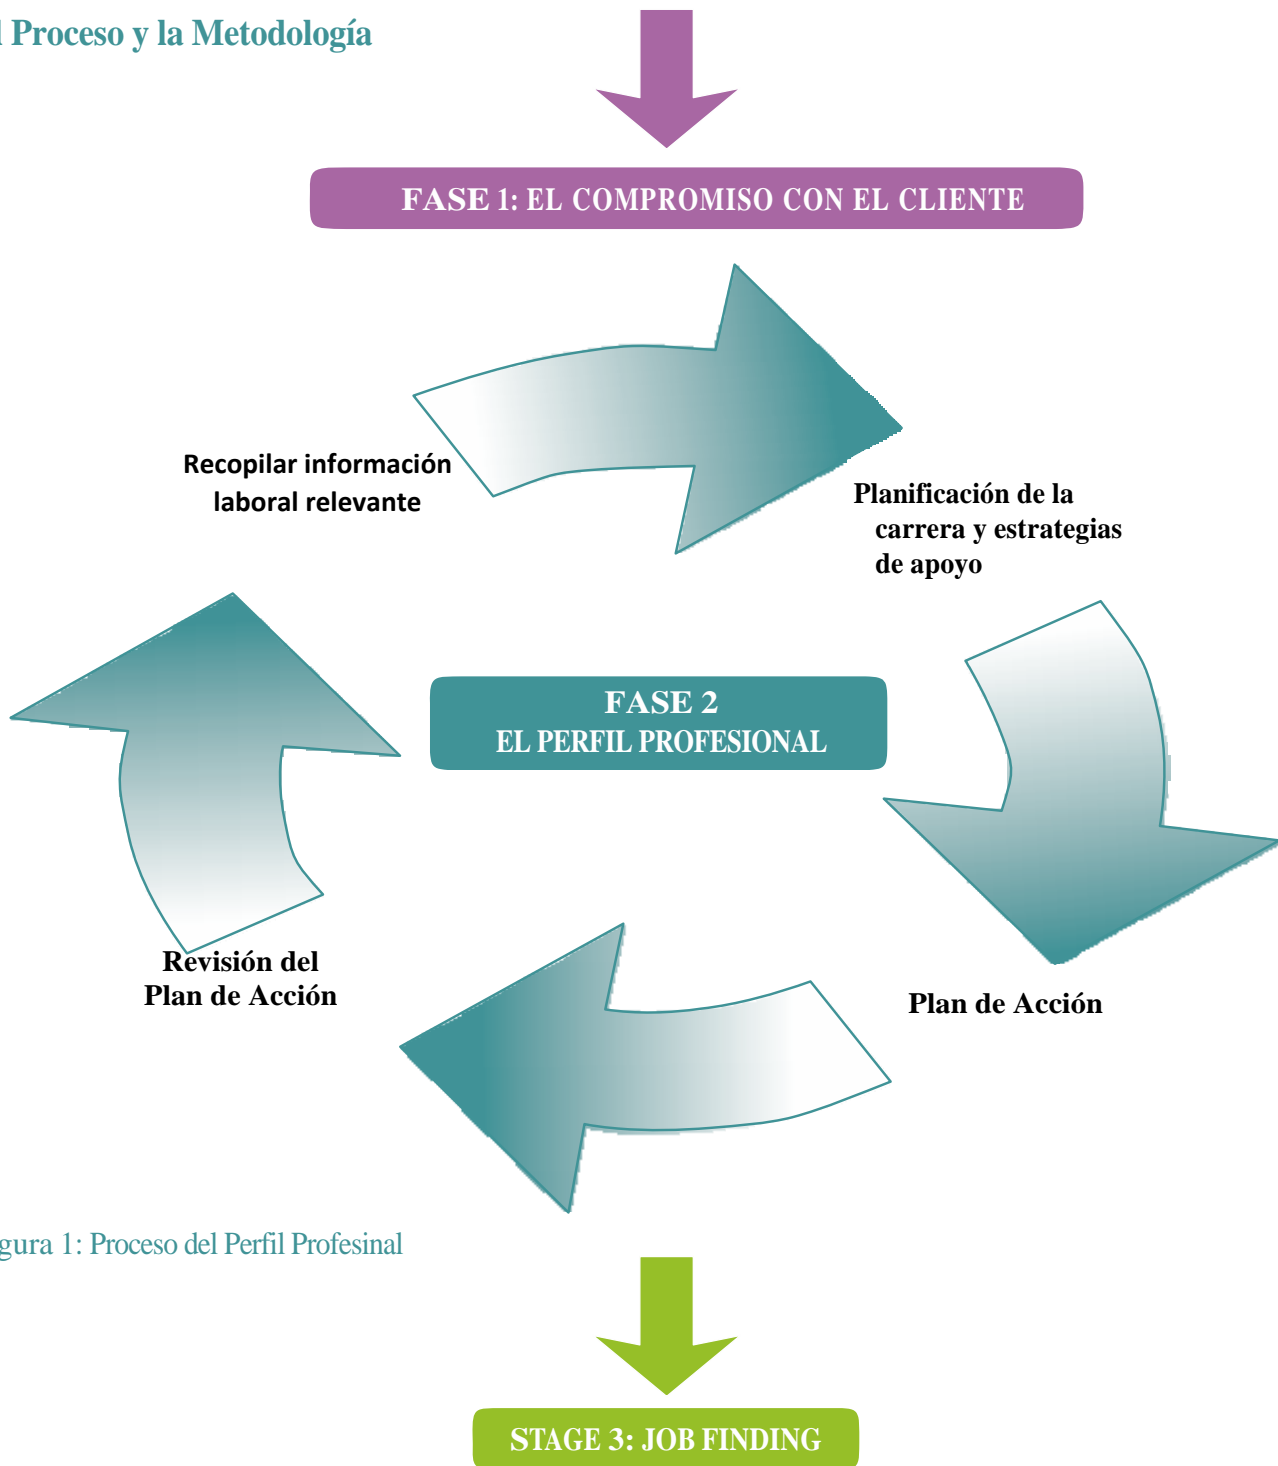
l Proceso y la Metodología

FASE 1: EL COMPROMISO CON EL CLIENTE

Recopilar información laboral relevante

Planificación de la carrera y estrategias de apoyo

FASE 2
EL PERFIL PROFESIONAL

Revisión del Plan de Acción

Plan de Acción

gura 1: Proceso del Perfil Profesinal

STAGE 3: JOB FINDING